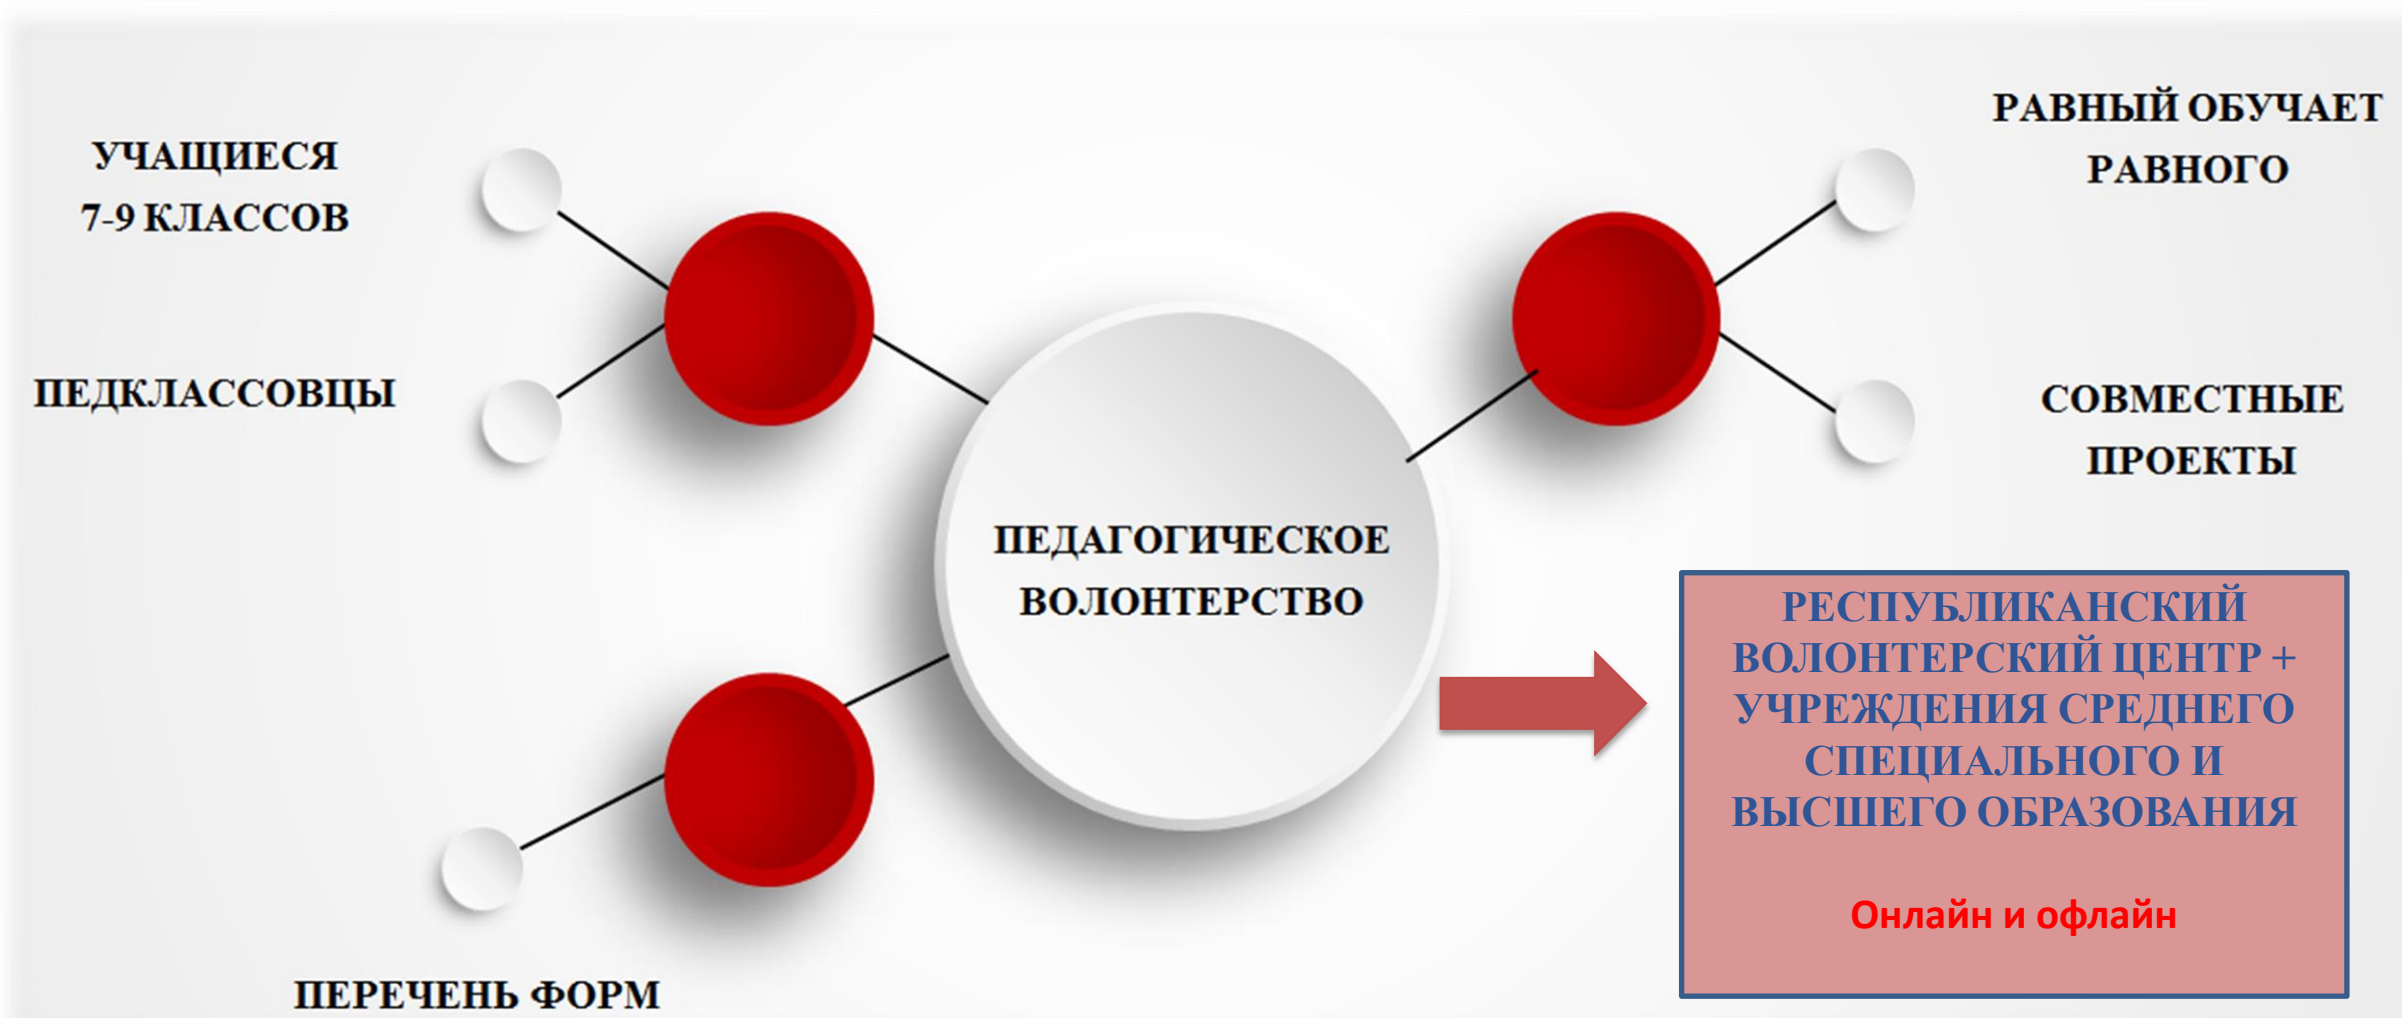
УЧАЩИЕСЯ 7-9 КЛАССОВ

ПЕДКЛАССОВЦЫ

РАВНЫЙ ОБУЧАЕТ РАВНОГО

СОВМЕСТНЫЕ ПРОЕКТЫ

ПЕДАГОГИЧЕСКОЕ ВОЛОНТЕРСТВО

РЕСПУБЛИКАНСКИЙ ВОЛОНТЕРСКИЙ ЦЕНТР + УЧРЕЖДЕНИЯ СРЕДНЕГО СПЕЦИАЛЬНОГО И ВЫСШЕГО ОБРАЗОВАНИЯ

Онлайн и офлайн

ПЕРЕЧЕНЬ ФОРМ